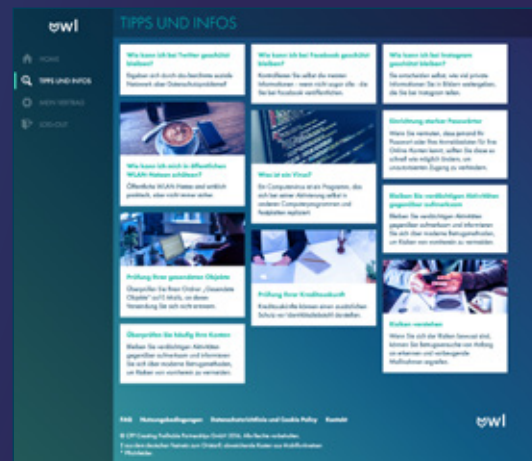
owl

TIPPS UND INFOS

HOME
TIPPS UND INFOS
MEIN VERTRAG
LOG-OUT

Wie kann ich bei Twitter geschützt bleiben?
Begeben sich durch das Bestimmte soziale Netzwerk oben Datenschutzleitfaden?

Wie kann ich bei Facebook geschützt bleiben?
Kontrollieren Sie selbst die meisten Informationen – wenn nicht sogar alle – die Sie bei Facebook veröffentlichen.

Wie kann ich bei Instagram geschützt bleiben?
Sie entscheiden selbst, wie viel private Informationen Sie in Bildern weitergeben, die Sie bei Instagram teilen.

Wie kann ich mich in öffentlichen WLAN-Netzen schützen?
Öffentliche WLAN-Netze sind ziemlich praktisch, aber nicht immer sicher.

Was ist ein Virus?
Ein Computervirus ist ein Programm, das sich bei seiner Aktivierung selbst in anderen Computerprogrammen und Festplatten repliziert.

Einrichtung starker Passwörter
Wenn Sie vermuten, dass jemand Ihr Passwort oder Ihre Kontaktdaten für Ihre Online-Konten kennt, sollten Sie diese so schnell wie möglich ändern, um unautorisierten Zugang zu verhindern.

Bleiben Sie verdächtigen Aktivitäten gegenüber aufmerksam
Bleiben Sie verdächtigen Aktivitäten gegenüber aufmerksam und informieren Sie sich über moderne Betrugsmethoden, um Risiken vor vornherein zu vermeiden.

Prüfung Ihrer gesendeten Objekte
Überprüfen Sie Ihren Ordner „Gesendete Objekte" auf E-Mails, an denen Verwendung Sie sich nicht erinnern.

Prüfung Ihrer Kreditauskunft
Kreditauskünfte können einen zusätzlichen Schutz vor Identitätsdiebstahl darstellen.

Überprüfen Sie häufig Ihre Konten
Bleiben Sie verdächtigen Aktivitäten gegenüber aufmerksam und informieren Sie sich über moderne Betrugsmethoden, um Risiken von vornherein zu vermeiden.

Risiken verstehen
Wenn Sie sich der Risiken bewusst sind, können Sie Betrugsversuche von Anfang an erkennen und vorbeugende Maßnahmen ergreifen.

FAQ Nutzungsbedingungen Datenschutzrichtlinie und Cookie Policy Kontakt

owl

© CPP Creating Profitable Partnerships GmbH 2016. Alle Rechte vorbehalten.
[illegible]
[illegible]